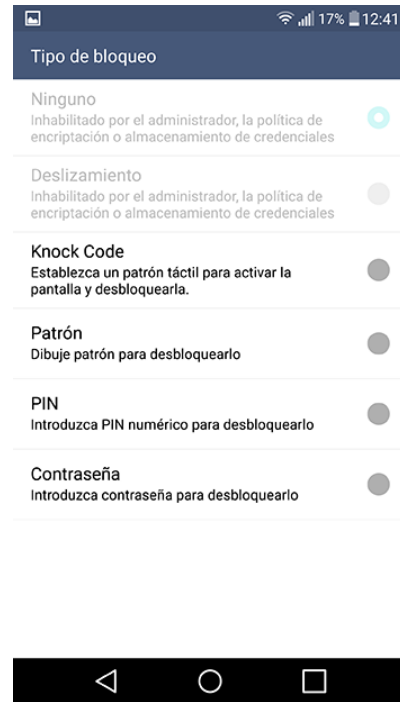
17% 12:41

Tipo de bloqueo

Ninguno
Inhabilitado por el administrador, la política de encriptación o almacenamiento de credenciales

Deslizamiento
Inhabilitado por el administrador, la política de encriptación o almacenamiento de credenciales

Knock Code
Establezca un patrón táctil para activar la pantalla y desbloquearla.

Patrón
Dibuje patrón para desbloquearlo

PIN
Introduzca PIN numérico para desbloquearlo

Contraseña
Introduzca contraseña para desbloquearlo